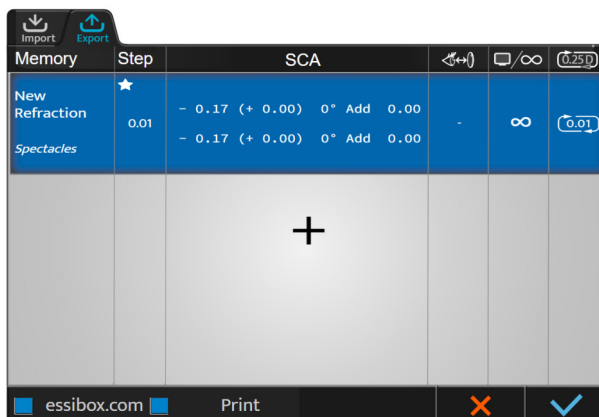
Import Export

| Memory | Step | SCA | | $\square/\infty$ | 0.25D |
|---|---|---|---|---|---|
| New Refraction Spectacles | 0.01 | – 0.17 (+ 0.00) 0° Add 0.00<br>– 0.17 (+ 0.00) 0° Add 0.00 | - | $\infty$ | 0.01 |

+

essibox.com Print